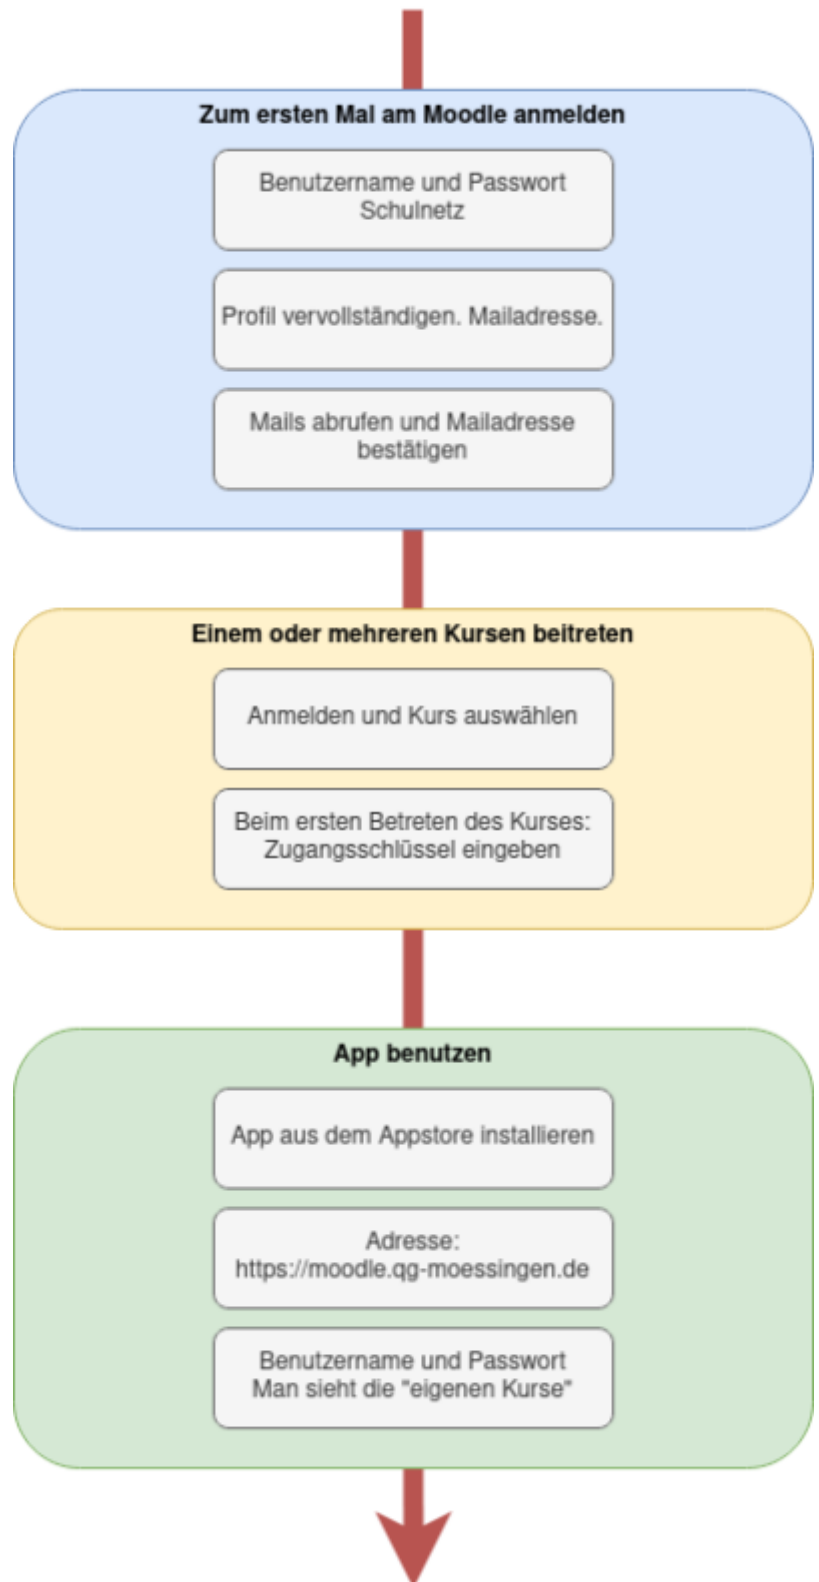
Zum ersten Mal am Moodle anmelden

Benutzername und Passwort Schulnetz

Profil vervollständigen. Mailadresse.

Mails abrufen und Mailadresse bestätigen

Einem oder mehreren Kursen beitreten

Anmelden und Kurs auswählen

Beim ersten Betreten des Kurses: Zugangsschlüssel eingeben

App benutzen

App aus dem Appstore installieren

Adresse: https://moodle.qg-moessingen.de

Benutzername und Passwort Man sieht die "eigenen Kurse"